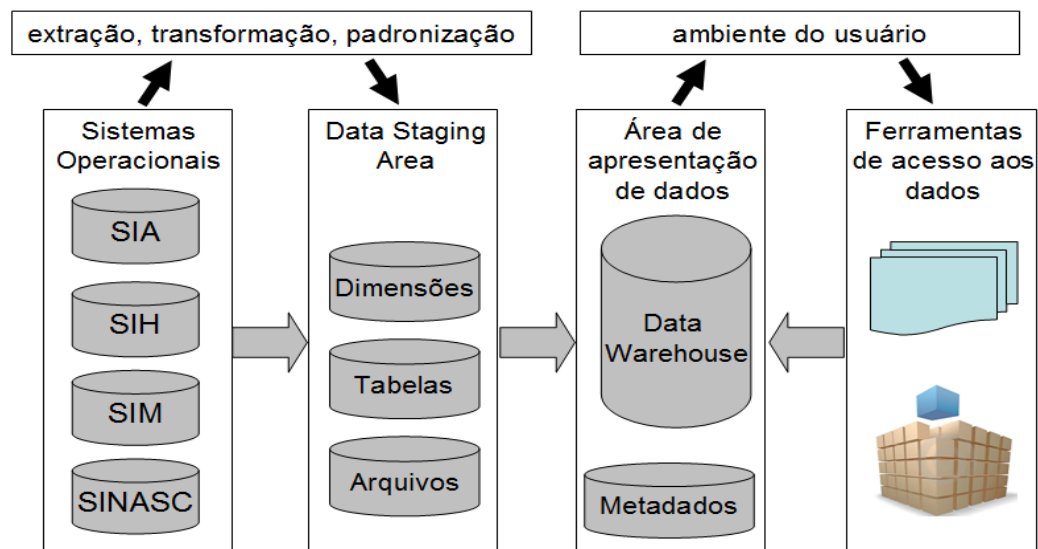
extração, transformação, padronização

ambiente do usuário

Sistemas Operacionais

SIA

SIH

SIM

SINASC

Data Staging Area

Dimensões

Tabelas

Arquivos

Área de apresentação de dados

Data Warehouse

Metadados

Ferramentas de acesso aos dados